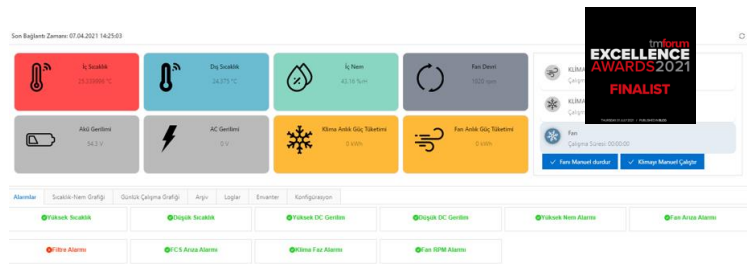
Son Bağlantı Zamanı: 07.04.2021 14:25:03

İç Sıcaklık
25.2096 °C

Dış Sıcaklık
34.375 °C

İç Nem
42.16 %rH

Fan Devri
1020 rpm

Akü Gerilimi
54.3 V

AC Gerilimi
0 V

Klima Anlık Güç Tüketimi
0 kWh

Fan Anlık Güç Tüketimi
0 kWh

KLİMA
Çalışm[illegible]

KLİMA
Çalışm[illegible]

Fan
Çalışma Süresi: 00:00:00

Fanı Manuel durdur

Klimayı Manuel Çalıştır

tmforum
EXCELLENCE
AWARDS 2021
FINALIST

Alarmlar | Sıcaklık-Nem Grafiği | Günlük Çalışma Grafiği | Arşiv | Loglar | Envanter | Konfigürasyon

Yüksek Sıcaklık | Düşük Sıcaklık | Yüksek DC Gerilim | Düşük DC Gerilim | Yüksek Nem Alarmı | Fan Arıza Alarmı

Filtre Alarmı | FCS Arıza Alarmı | Klima Faz Alarmı | Fan RPM Alarmı